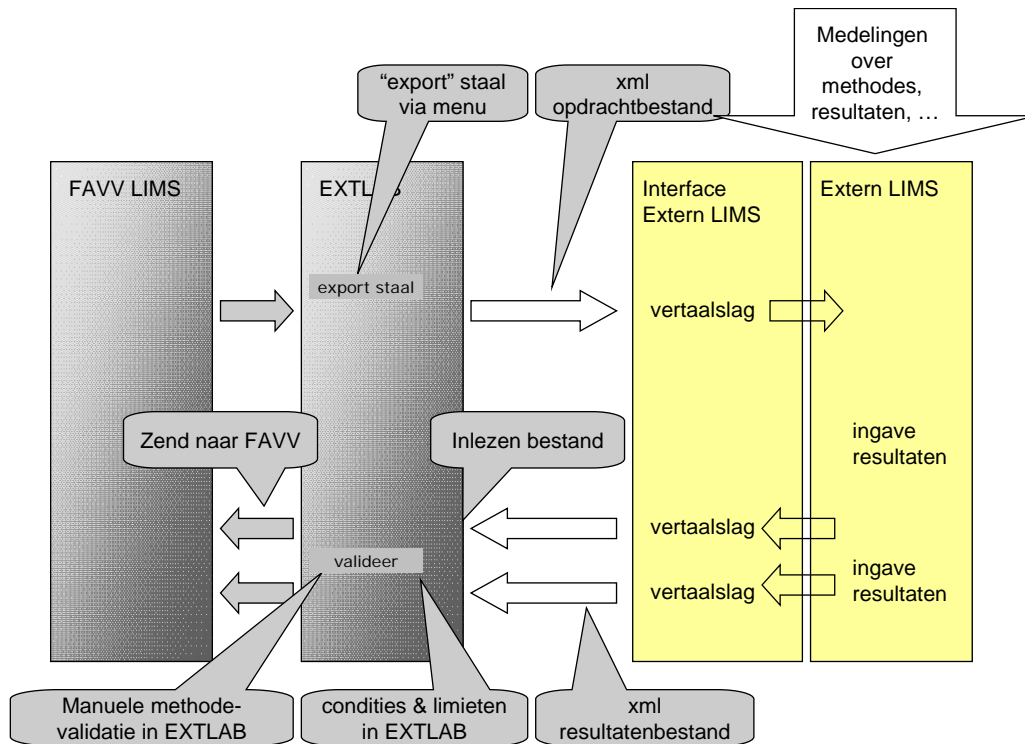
Medelingen over methodes, resultaten, …

"export" staal via menu

xml opdrachtbestand

FAVV LIMS

EXTLAB

Interface Extern LIMS

Extern LIMS

export staal

vertaalslag

Zend naar FAVV

Inlezen bestand

ingave resultaten

vertaalslag

valideer

vertaalslag

ingave resultaten

Manuele methode-validatie in EXTLAB

condities & limieten in EXTLAB

xml resultatenbestand